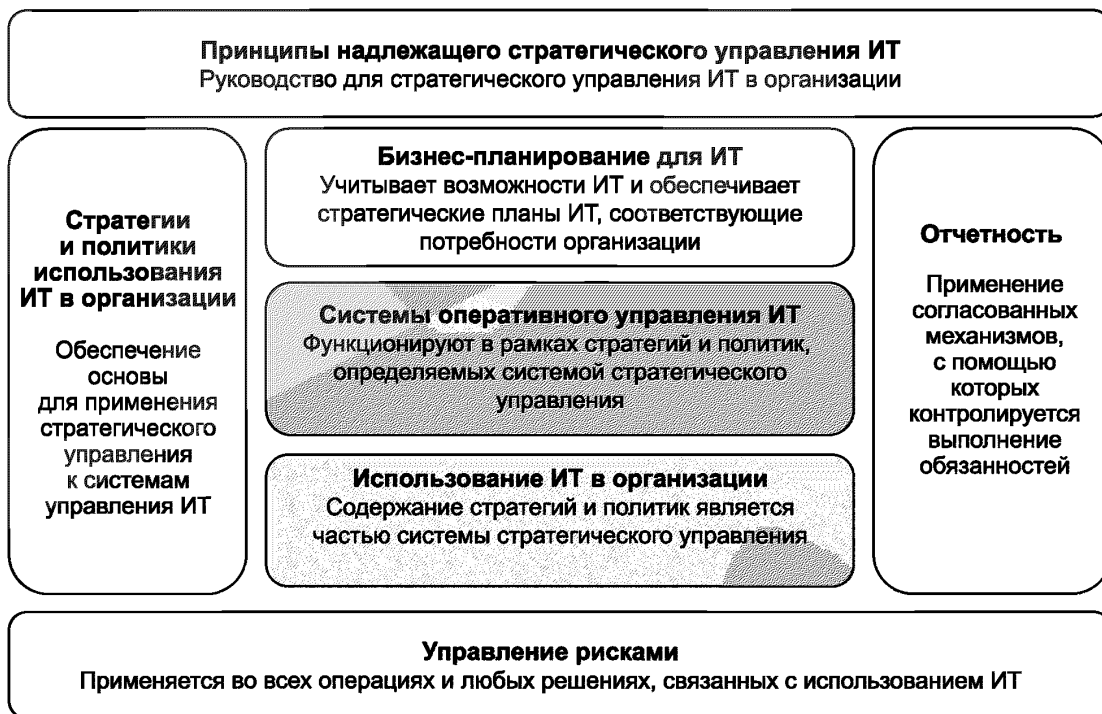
**Принципы надлежащего стратегического управления ИТ**
Руководство для стратегического управления ИТ в организации

**Стратегии и политики использования ИТ в организации**

Обеспечение основы для применения стратегического управления к системам управления ИТ

**Бизнес-планирование для ИТ**
Учитывает возможности ИТ и обеспечивает стратегические планы ИТ, соответствующие потребности организации

**Системы оперативного управления ИТ**
Функционируют в рамках стратегий и политик, определяемых системой стратегического управления

**Использование ИТ в организации**
Содержание стратегий и политик является частью системы стратегического управления

**Отчетность**

Применение согласованных механизмов, с помощью которых контролируется выполнение обязанностей

**Управление рисками**
Применяется во всех операциях и любых решениях, связанных с использованием ИТ